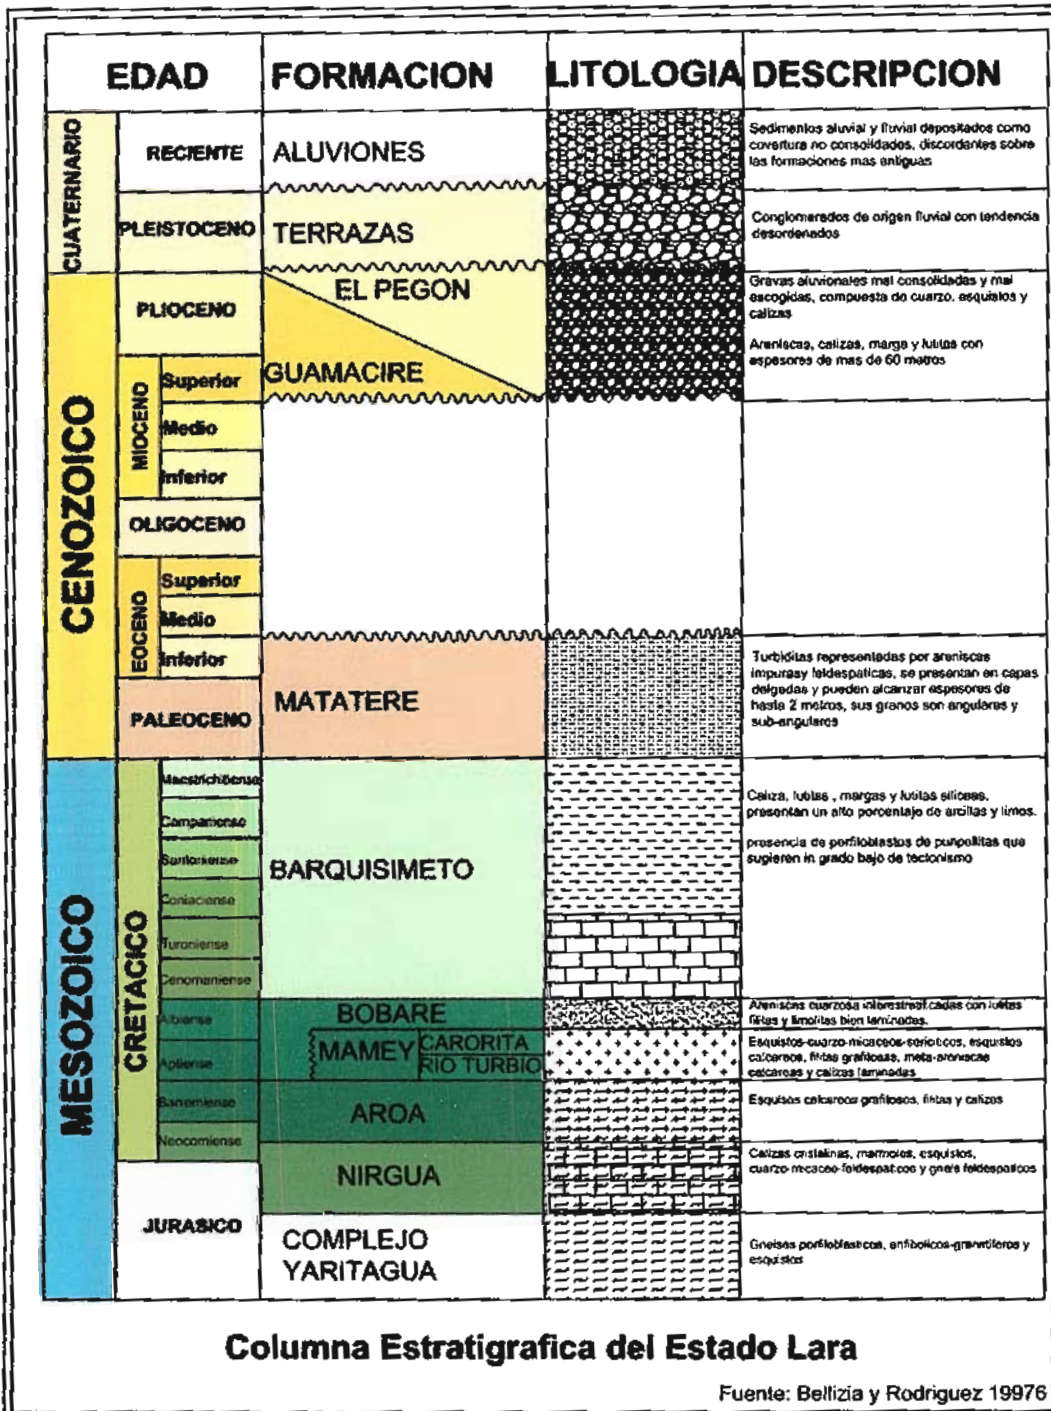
EDAD

FORMACION

LITOLOGIA

DESCRIPCION

CUATERNARIO

RECIENTE

ALUVIONES

Sedimentos aluvial y fluvial depositados como covertura no consolidados, discordantes sobre las formaciones mas antiguas

PLEISTOCENO

TERRAZAS

Conglomerados de origen fluvial con tendencia desordenados

CENOZOICO

PLIOCENO

EL PEGON

Gravas aluvionales mal consolidadas y mal escogidas, compuesta de cuarzo, esquistos y calizas

Areniscas, calizas, marga y lutitas con espesores de mas de 60 metros

MIOCENO

Superior

GUAMACIRE

Medio

Inferior

OLIGOCENO

EOCENO

Superior

Medio

Inferior

PALEOCENO

MATATERE

Turbiditas representadas por areniscas impurasy feldespaticas, se presentan en capas delgadas y pueden alcanzar espesores de hasta 2 metros, sus granos son angulares y sub-angulares

MESOZOICO

CRETACICO

Maestrichtiense

Campaniense

Santoniense

Coniaciense

Turoniense

Cenomaniense

BARQUISIMETO

Caliza, lutitas, margas y lutitas silíceas, presentan un alto porcentaje de arcillas y limos.

presencia de porfiloblastos de pumpellitas que sugieren in grado bajo de tectonismo

Albiense

BOBARE

Areniscas cuarzosa interestratificadas con lutitas filitas y limolitas bien laminadas.

Aptiense

MAMEY

CARORITA

RIO TURBIO

Esquistos-cuarzo-micaceos-sericiticos, esquistos calcareos, filitas graficosas, meta-areniscas calcareas y calizas laminadas

Barremiense

AROA

Esquistos calcareos grafitosos, filitas y calizas

Neocomiense

NIRGUA

Calizas cristalinas, marmoles, esquistos, cuarzo-micaceo-feldespaticos y gneis feldespaticos

JURASICO

COMPLEJO YARITAGUA

Gneises porfiloblasticos, anfibolicos-granatiferos y esquistos

Columna Estratigrafica del Estado Lara

Fuente: Bellizia y Rodriguez 19976